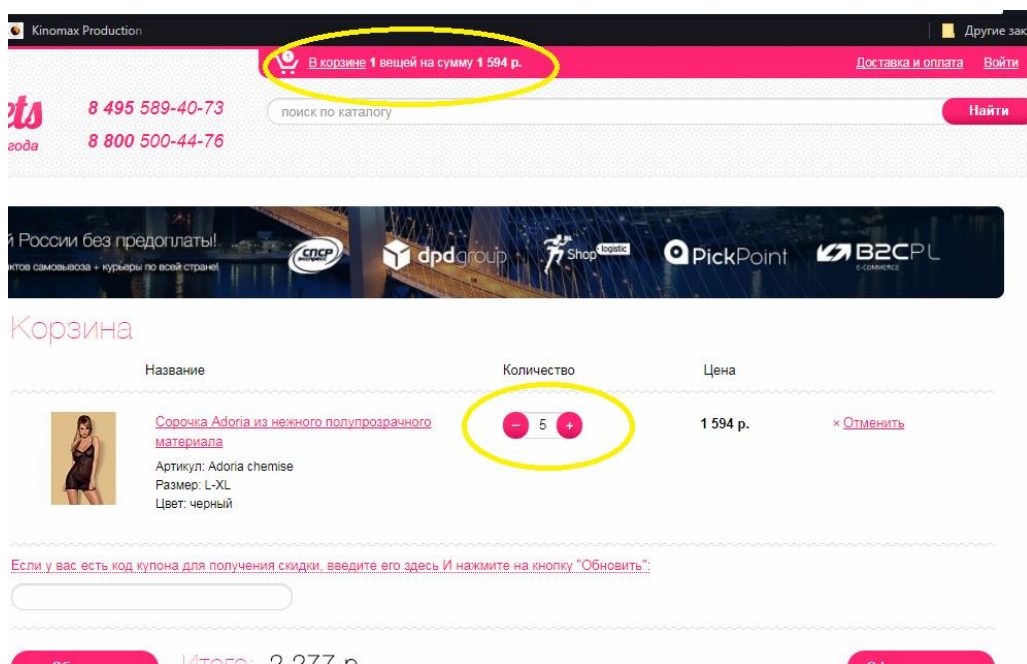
Kinomax Production

Другие зак

1

В корзине 1 вещей на сумму 1 594 р.

Доставка и оплата

Войти

ets

года

8 495 589-40-73

8 800 500-44-76

поиск по каталогу

Найти

й России без предоплаты!

ктов самовывоза + курьеры по всей стране!

СПСР

dpdgroup

Shop logistic

PickPoint

B2CPL

E-COMMERCE

Корзина

| | Название | Количество | Цена | |
|---|---|---|---|---|
| | Сорочка Adoria из нежного полупрозрачного материала<br>Артикул: Adoria chemise<br>Размер: L-XL<br>Цвет: черный | − 5 + | 1 594 р. | × Отменить |

Если у вас есть код купона для получения скидки, введите его здесь И нажмите на кнопку "Обновить":

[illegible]

Итого: 2 277 р.

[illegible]